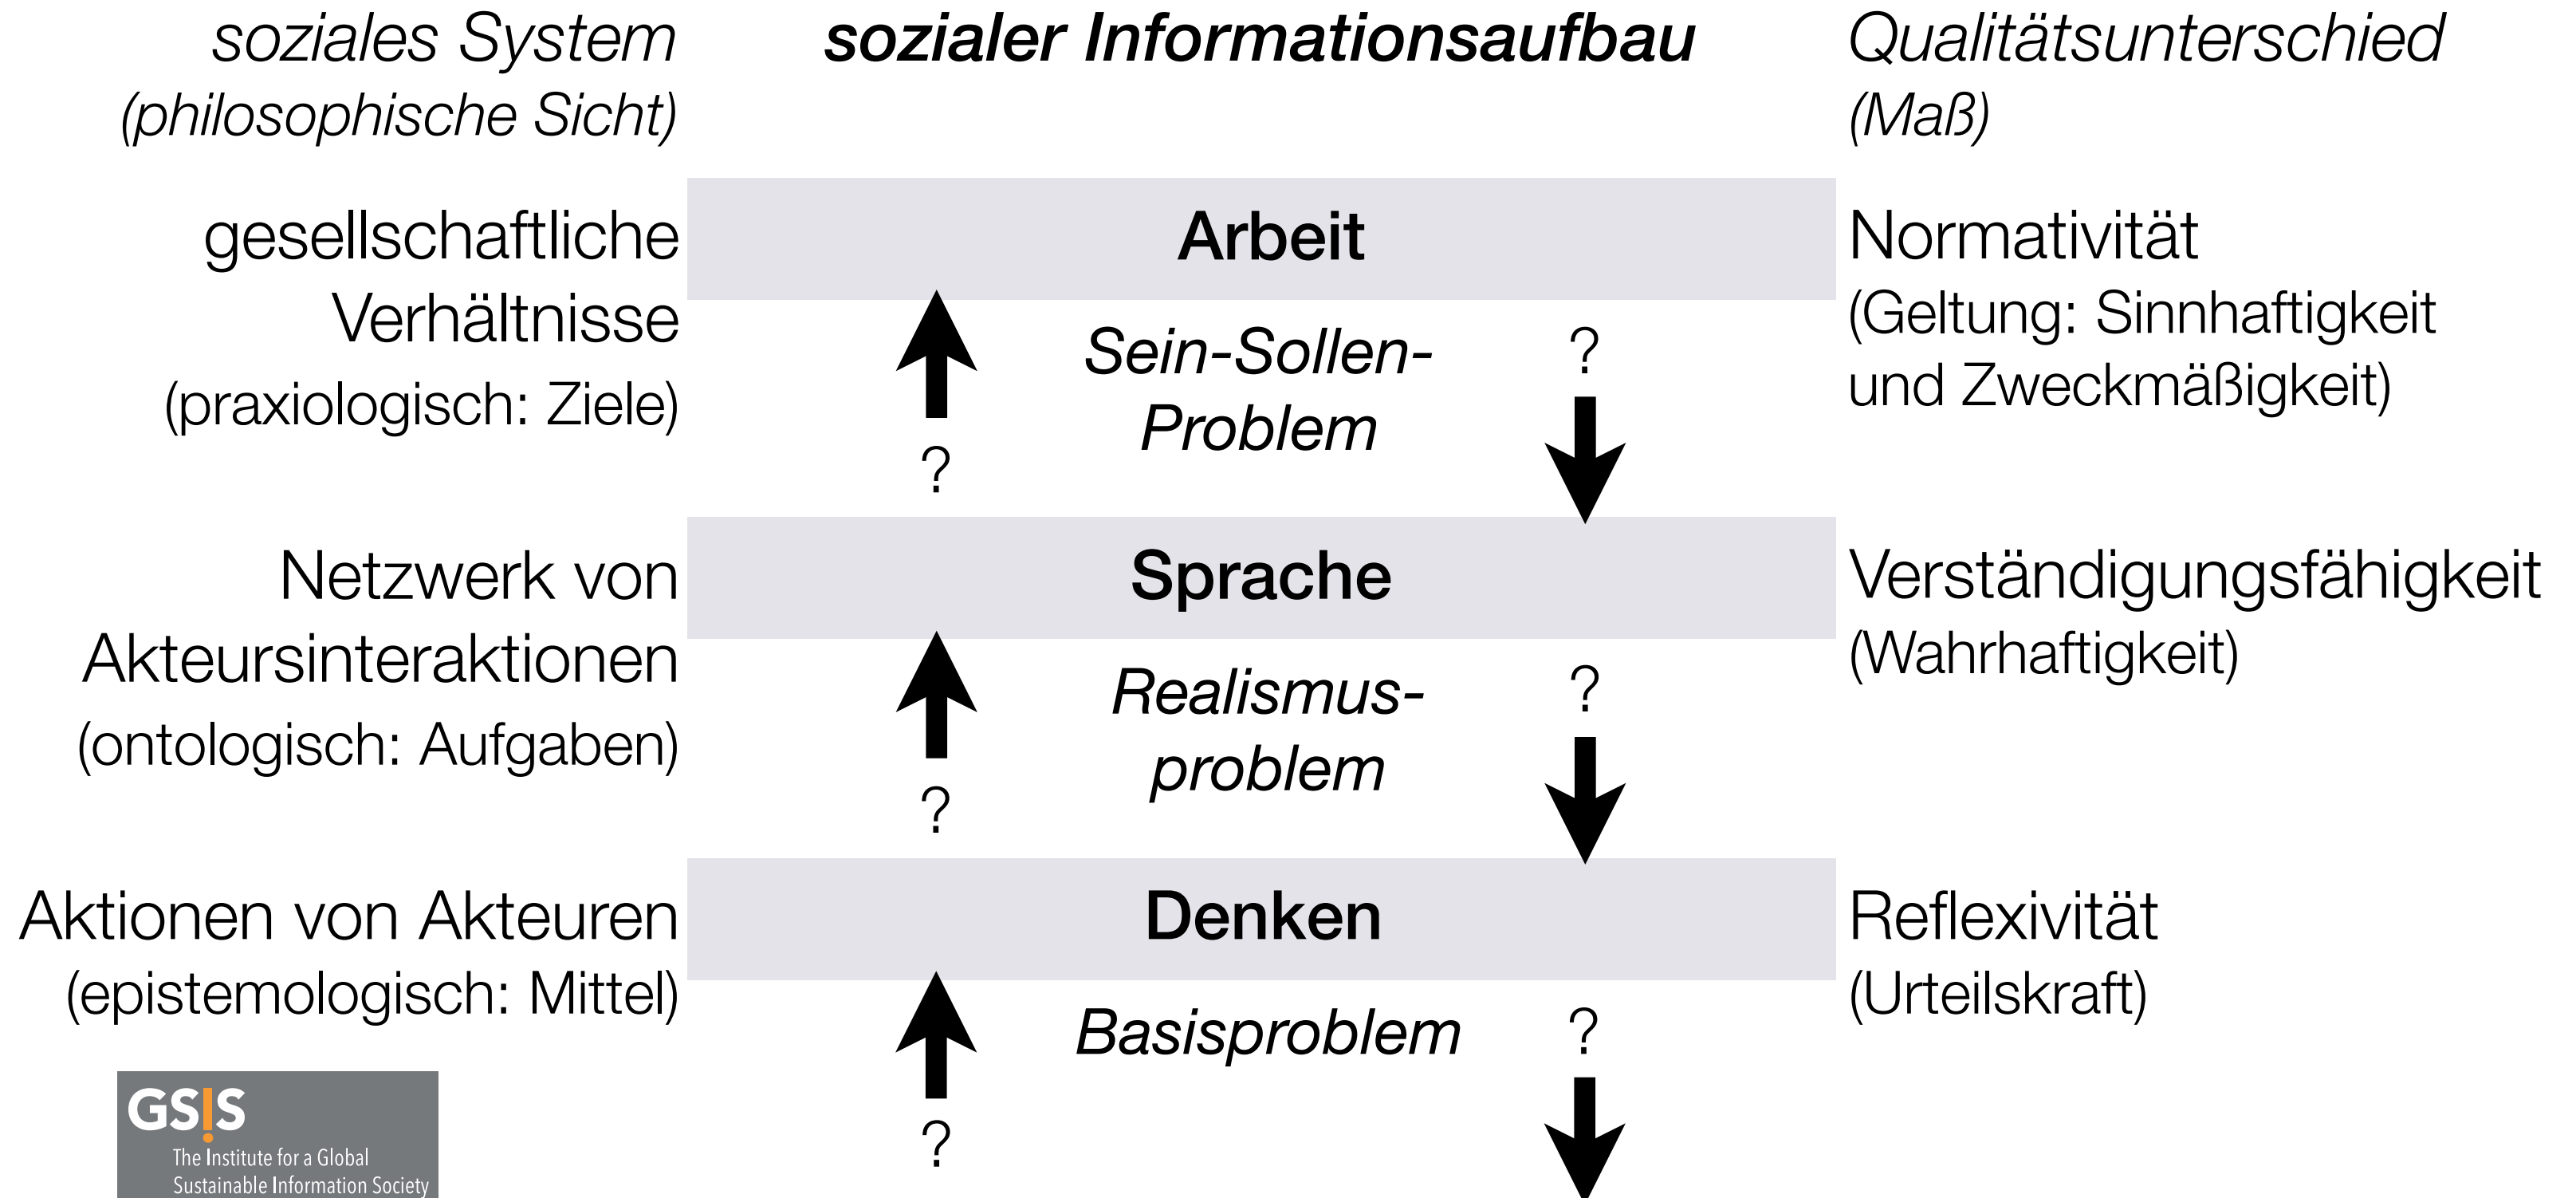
soziales System
(philosophische Sicht)

sozialer Informationsaufbau

Qualitätsunterschied
(Maß)

gesellschaftliche Verhältnisse
(praxiologisch: Ziele)

Arbeit

Normativität
(Geltung: Sinnhaftigkeit und Zweckmäßigkeit)

?
Sein-Sollen-Problem
?

Netzwerk von Akteursinteraktionen
(ontologisch: Aufgaben)

Sprache

Verständigungsfähigkeit
(Wahrhaftigkeit)

?
Realismus-problem
?

Aktionen von Akteuren
(epistemologisch: Mittel)

Denken

Reflexivität
(Urteilskraft)

?
Basisproblem
?

GS!S
The Institute for a Global Sustainable Information Society